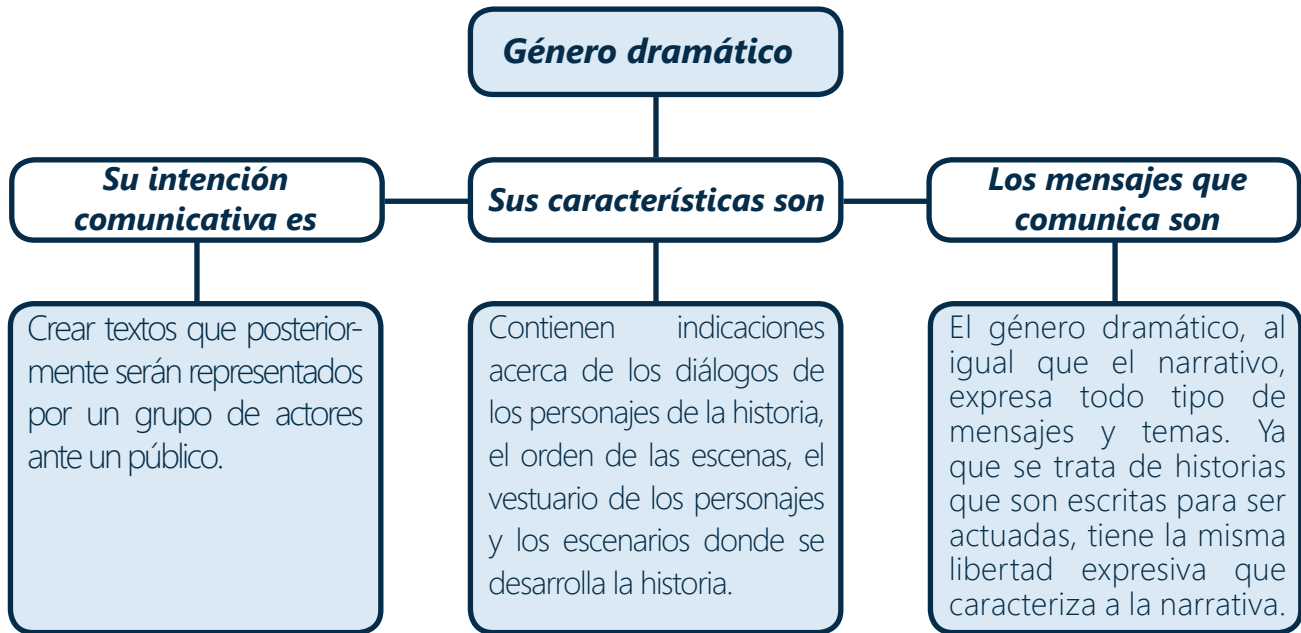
Género dramático

Su intención comunicativa es

Sus características son

Los mensajes que comunica son

Crear textos que posteriormente serán representados por un grupo de actores ante un público.

Contienen indicaciones acerca de los diálogos de los personajes de la historia, el orden de las escenas, el vestuario de los personajes y los escenarios donde se desarrolla la historia.

El género dramático, al igual que el narrativo, expresa todo tipo de mensajes y temas. Ya que se trata de historias que son escritas para ser actuadas, tiene la misma libertad expresiva que caracteriza a la narrativa.